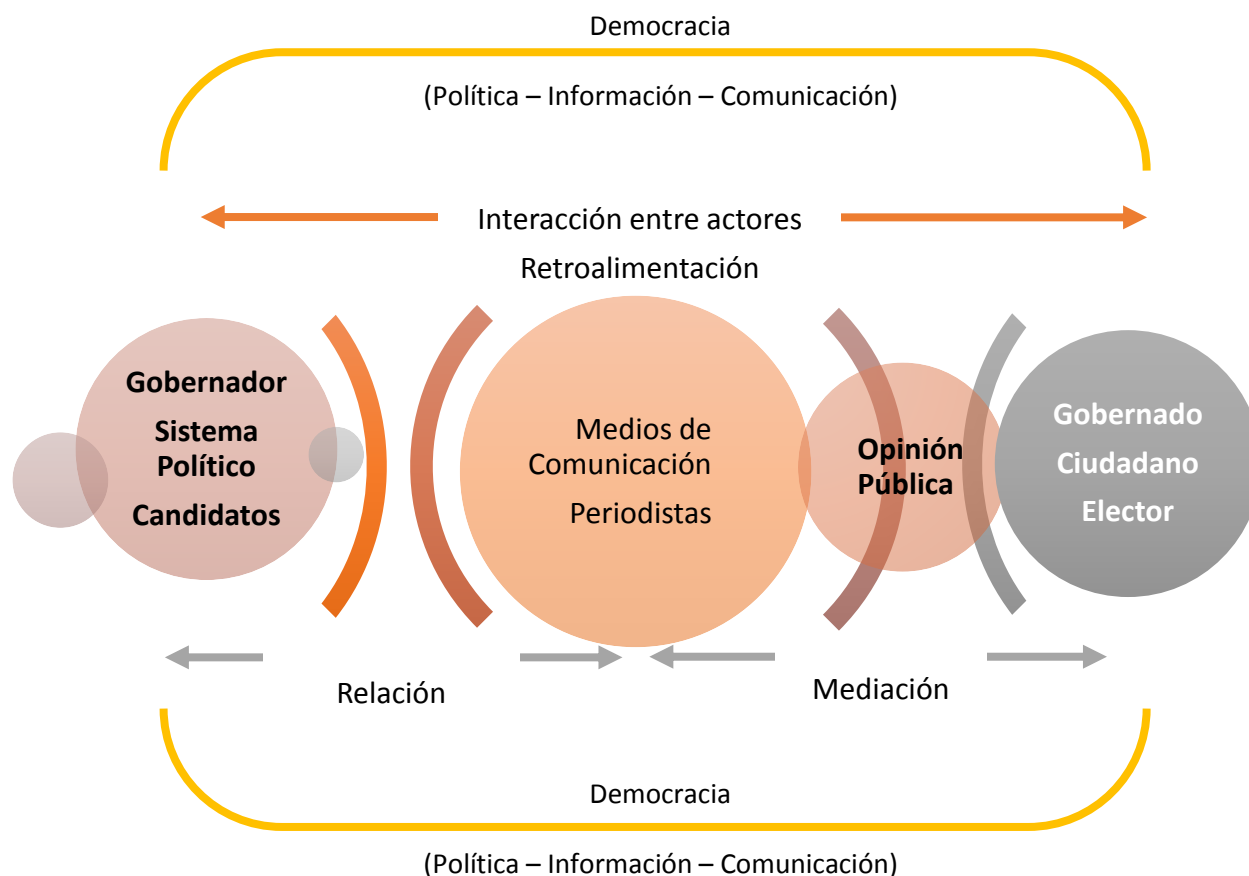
Democracia

(Política – Información – Comunicación)

Interacción entre actores

Retroalimentación

Gobernador

Sistema Político

Candidatos

Medios de Comunicación

Periodistas

Opinión Pública

Gobernado

Ciudadano

Elector

Relación

Mediación

Democracia

(Política – Información – Comunicación)